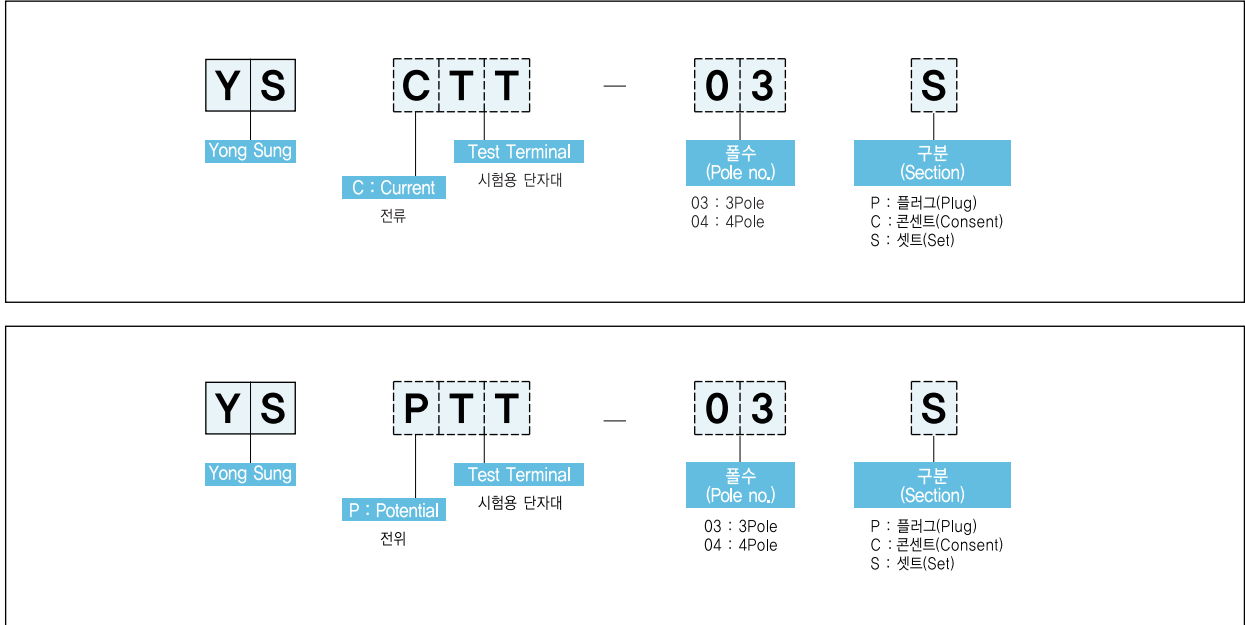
Y S

C T T

—

0 3

S

Yong Sung

Test Terminal

시험용 단자대

C : Current

전류

폴수
(Pole no.)

03 : 3Pole
04 : 4Pole

구분
(Section)

P : 플러그(Plug)
C : 콘센트(Consent)
S : 셋트(Set)

Y S

P T T

—

0 3

S

Yong Sung

Test Terminal

시험용 단자대

P : Potential

전위

폴수
(Pole no.)

03 : 3Pole
04 : 4Pole

구분
(Section)

P : 플러그(Plug)
C : 콘센트(Consent)
S : 셋트(Set)